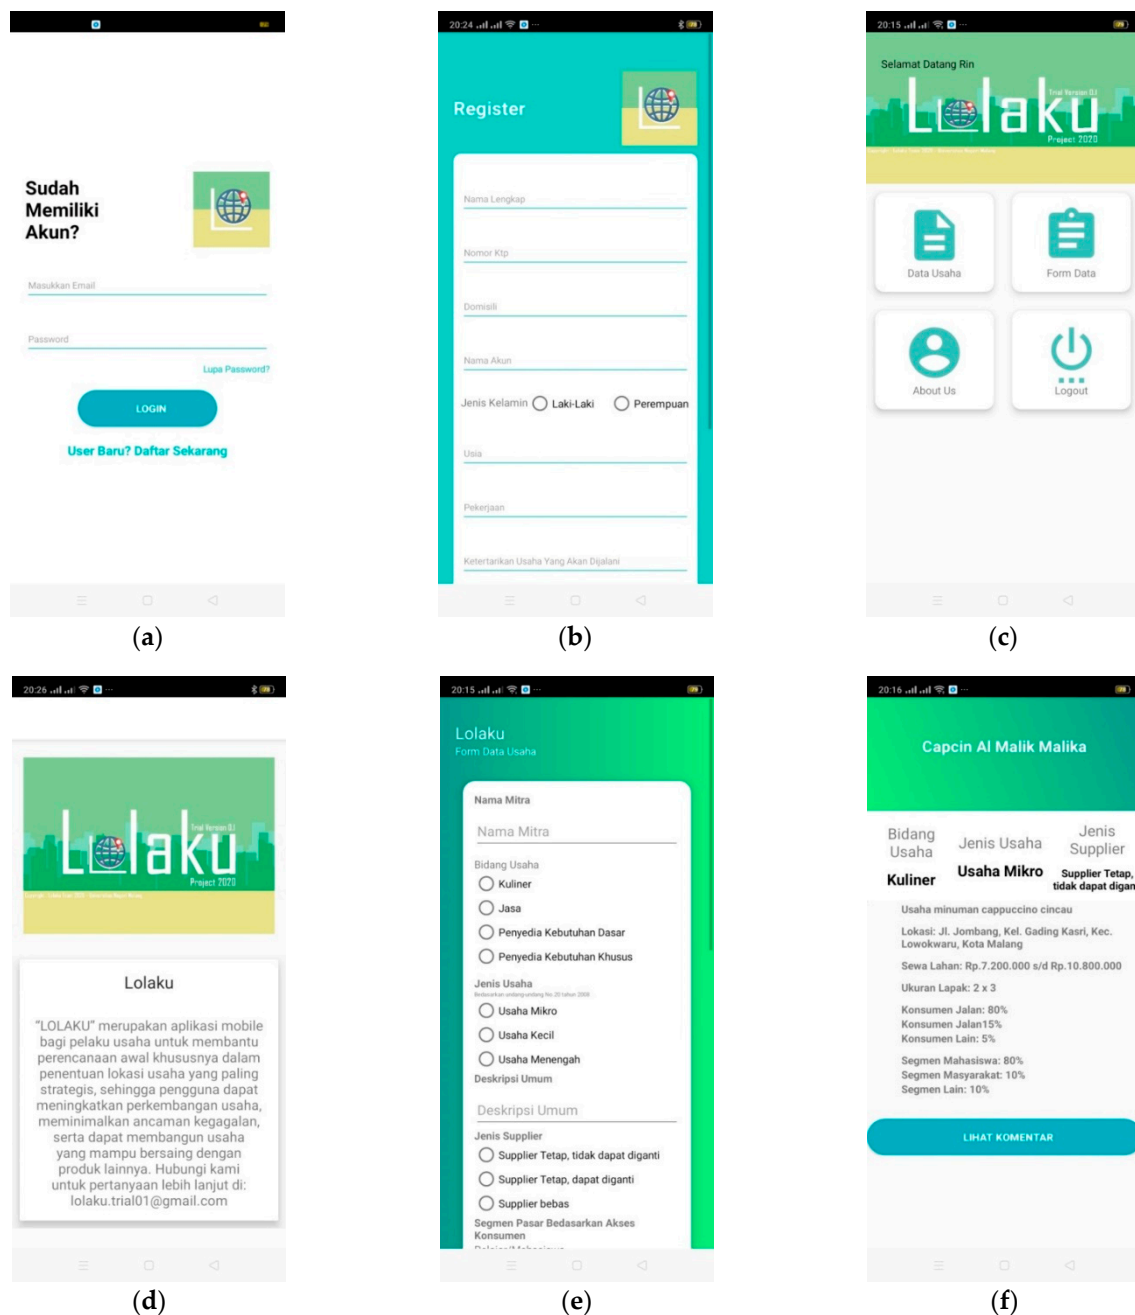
Sudah Memiliki Akun?

Masukkan Email

Password

Lupa Password?

LOGIN

User Baru? Daftar Sekarang

(a)

20:24

Register

Nama Lengkap

Nomor Ktp

Domisili

Nama Akun

Jenis Kelamin Laki-Laki Perempuan

Usia

Pekerjaan

Ketertarikan Usaha Yang Akan Dijalani

(b)

20:15

Selamat Datang Rin

Lolaku

Trial Version 0.1

Project 2020

Data Usaha

Form Data

About Us

Logout

(c)

20:26

Lolaku

Trial Version 0.1

Project 2020

Lolaku

"LOLAKU" merupakan aplikasi mobile bagi pelaku usaha untuk membantu perencanaan awal khususnya dalam penentuan lokasi usaha yang paling strategis, sehingga pengguna dapat meningkatkan perkembangan usaha, meminimalkan ancaman kegagalan, serta dapat membangun usaha yang mampu bersaing dengan produk lainnya. Hubungi kami untuk pertanyaan lebih lanjut di: lolaku.trial01@gmail.com

(d)

20:15

Lolaku

Form Data Usaha

Nama Mitra

Nama Mitra

Bidang Usaha

Kuliner

Jasa

Penyedia Kebutuhan Dasar

Penyedia Kebutuhan Khusus

Jenis Usaha

Usaha Mikro

Usaha Kecil

Usaha Menengah

Deskripsi Umum

Deskripsi Umum

Jenis Supplier

Supplier Tetap, tidak dapat diganti

Supplier Tetap, dapat diganti

Supplier bebas

Segmen Pasar Bedasarkan Akses Konsumen

(e)

20:16

Capcin Al Malik Malika

Bidang Usaha | Jenis Usaha | Jenis Supplier

Kuliner | Usaha Mikro | Supplier Tetap, tidak dapat digan

Usaha minuman cappuccino cincau

Lokasi: Jl. Jombang, Kel. Gading Kasri, Kec. Lowokwaru, Kota Malang

Sewa Lahan: Rp.7.200.000 s/d Rp.10.800.000

Ukuran Lapak: 2 x 3

Konsumen Jalan: 80%
Konsumen Jalan15%
Konsumen Lain: 5%

Segmen Mahasiswa: 80%
Segmen Masyarakat: 10%
Segmen Lain: 10%

LIHAT KOMENTAR

(f)